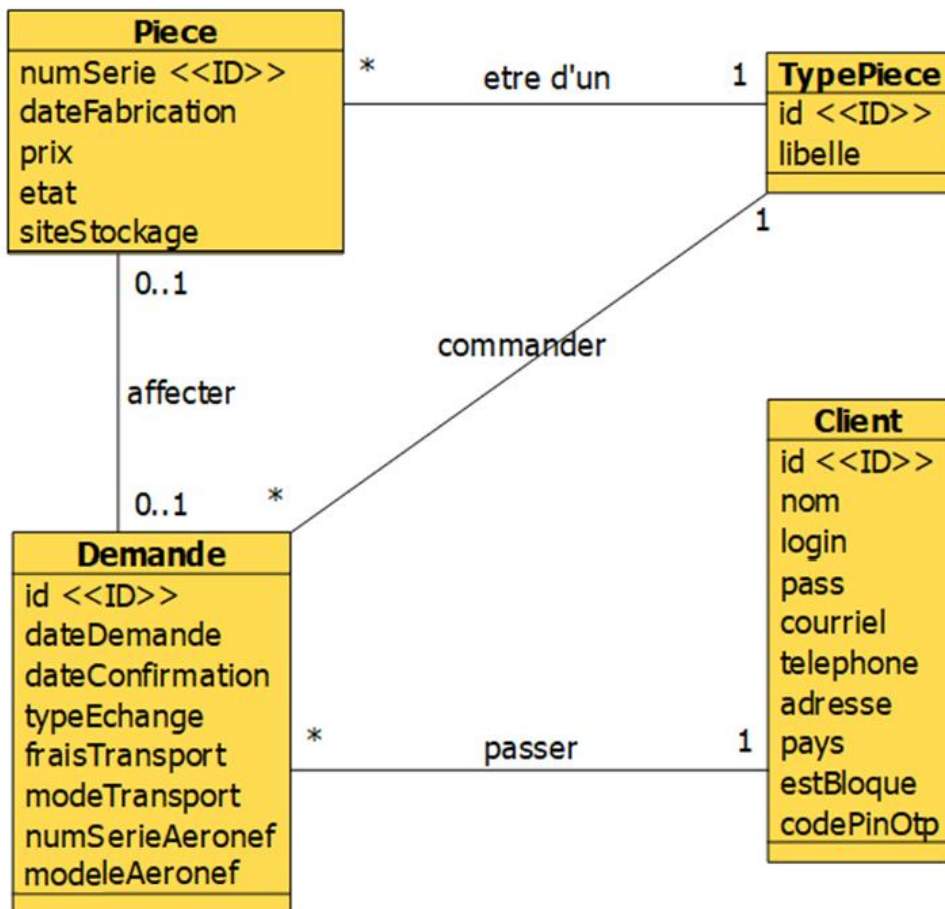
Piece
numSerie <<ID>>
dateFabrication
prix
etat
siteStockage

*
etre d'un
1

TypePiece
id <<ID>>
libelle

1

0..1
affecter
0..1

commander
*

Client
id <<ID>>
nom
login
pass
courriel
telephone
adresse
pays
estBloque
codePinOtp

Demande
id <<ID>>
dateDemande
dateConfirmation
typeEchange
fraisTransport
modeTransport
numSerieAeronef
modeleAeronef

*
passer
1